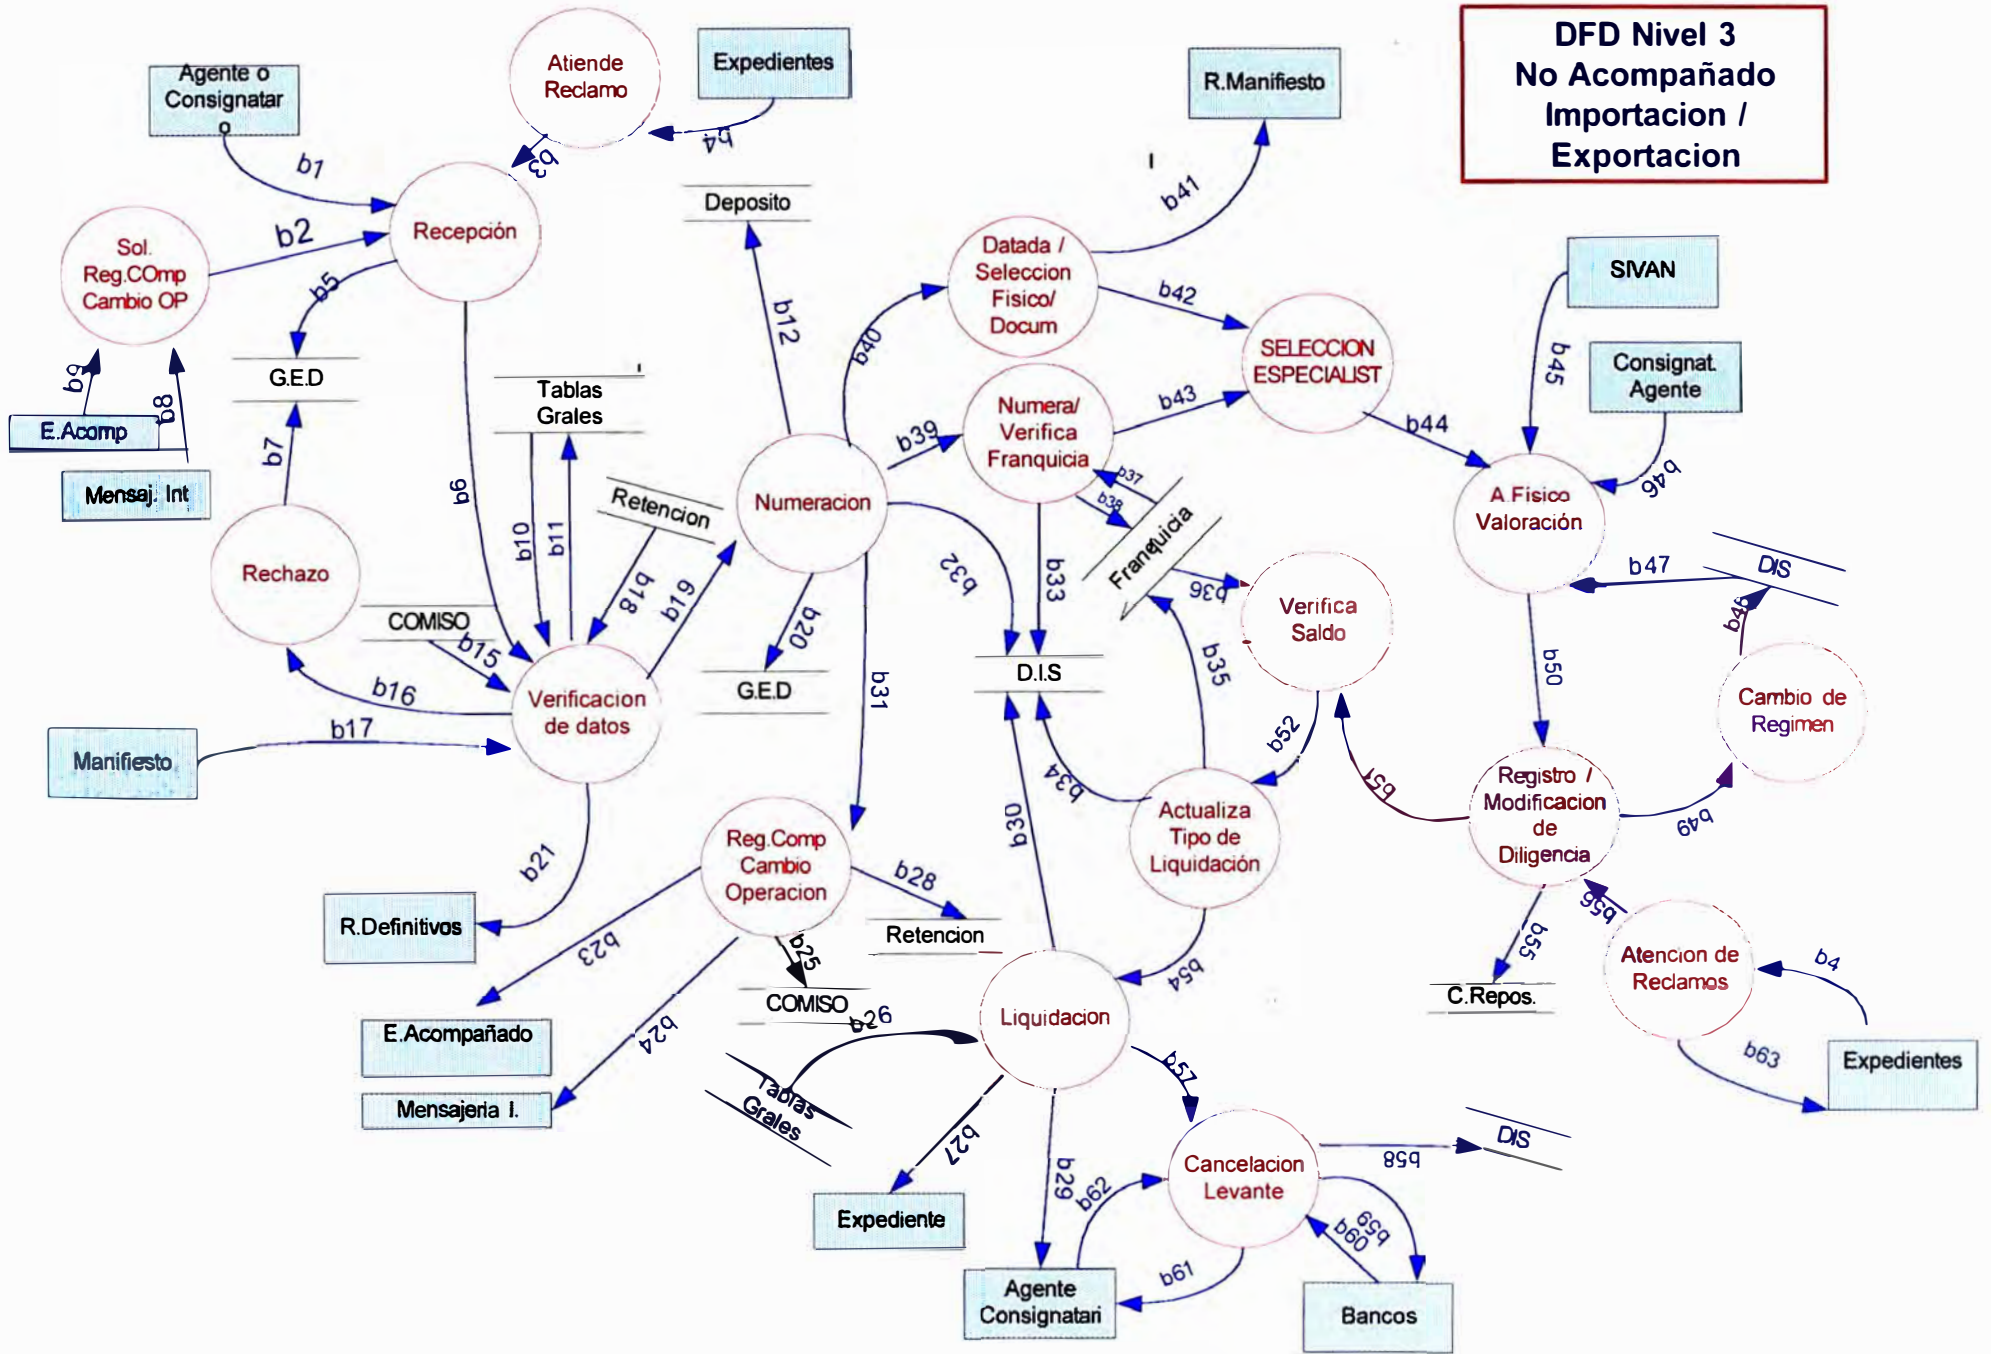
DFD Nivel 3
No Acompañado
Importacion /
Exportacion

Agente o Consignatar o

Atiende Reclamo

Expedientes

R.Manifiesto

b1

b3

b4

Recepción

b2

Sol. Reg.COmp Cambio OP

b5

Deposito

b41

Datada / Seleccion Fisico/ Docum

b42

b12

b40

SELECCION ESPECIALIST

SIVAN

b45

Consignat. Agente

G.E.D

b9

b8

E.Acomp

Mensaj. Int

Tablas Grales

b7

b6

b10

b11

Retencion

Numeracion

b39

Numera/ Verifica Franquicia

b43

b44

A.Fisico Valoración

b46

b37

b38

Franquicia

b18

b19

Rechazo

COMISO

b15

b16

Verificacion de datos

b32

b33

b36

Verifica Saldo

b47

DIS

b48

b20

G.E.D

b31

D.I.S

b35

b50

Cambio de Regimen

b17

Manifiesto

b52

b51

Registro / Modificacion de Diligencia

b49

b21

R.Definitivos

Reg.Comp Cambio Operacion

b28

b34

Actualiza Tipo de Liquidación

b30

b23

b25

Retencion

b56

b55

Atencion de Reclamos

b4

E.Acompañado

COMISO

b26

b54

C.Repos.

Liquidacion

b24

Mensajeria I.

Tablas Grales

b57

b63

Expedientes

b27

b58

DIS

Expediente

b29

b62

Cancelacion Levante

b59

b60

b61

Agente Consignatari

Bancos